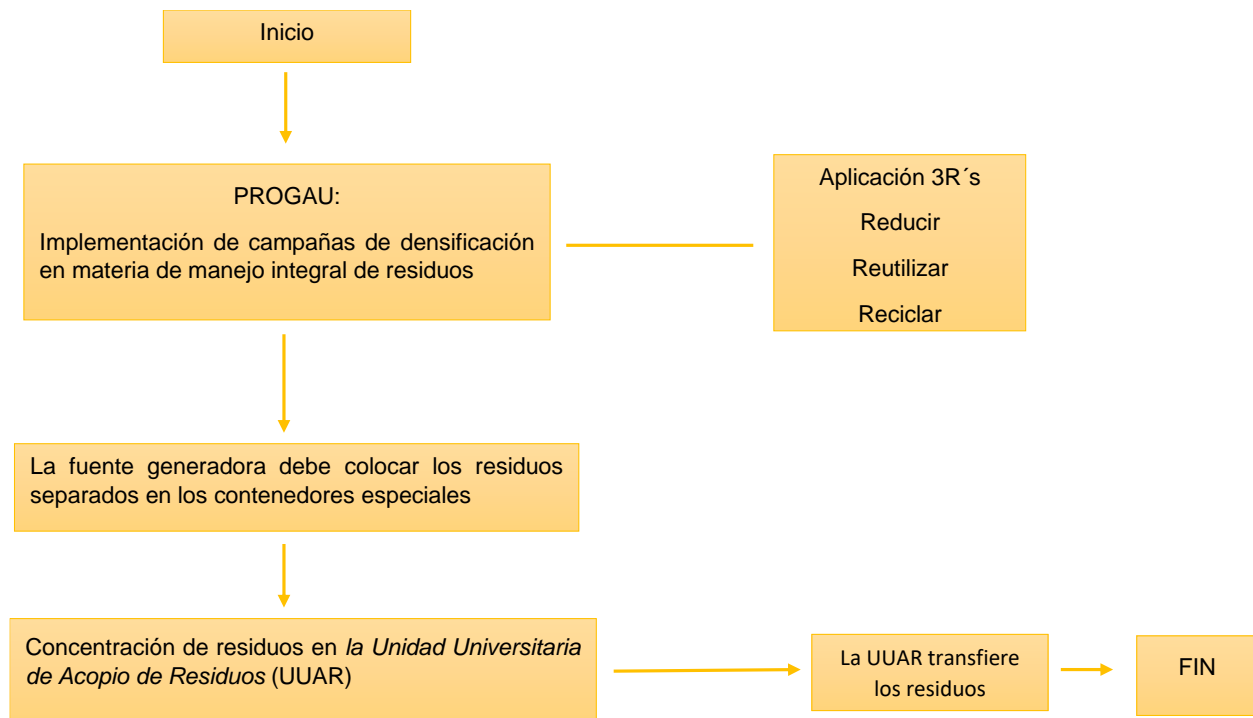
Inicio

PROGAU:

Implementación de campañas de densificación en materia de manejo integral de residuos

Aplicación 3R´s

Reducir

Reutilizar

Reciclar

La fuente generadora debe colocar los residuos separados en los contenedores especiales

Concentración de residuos en *la Unidad Universitaria de Acopio de Residuos* (UUAR)

La UUAR transfiere los residuos

FIN